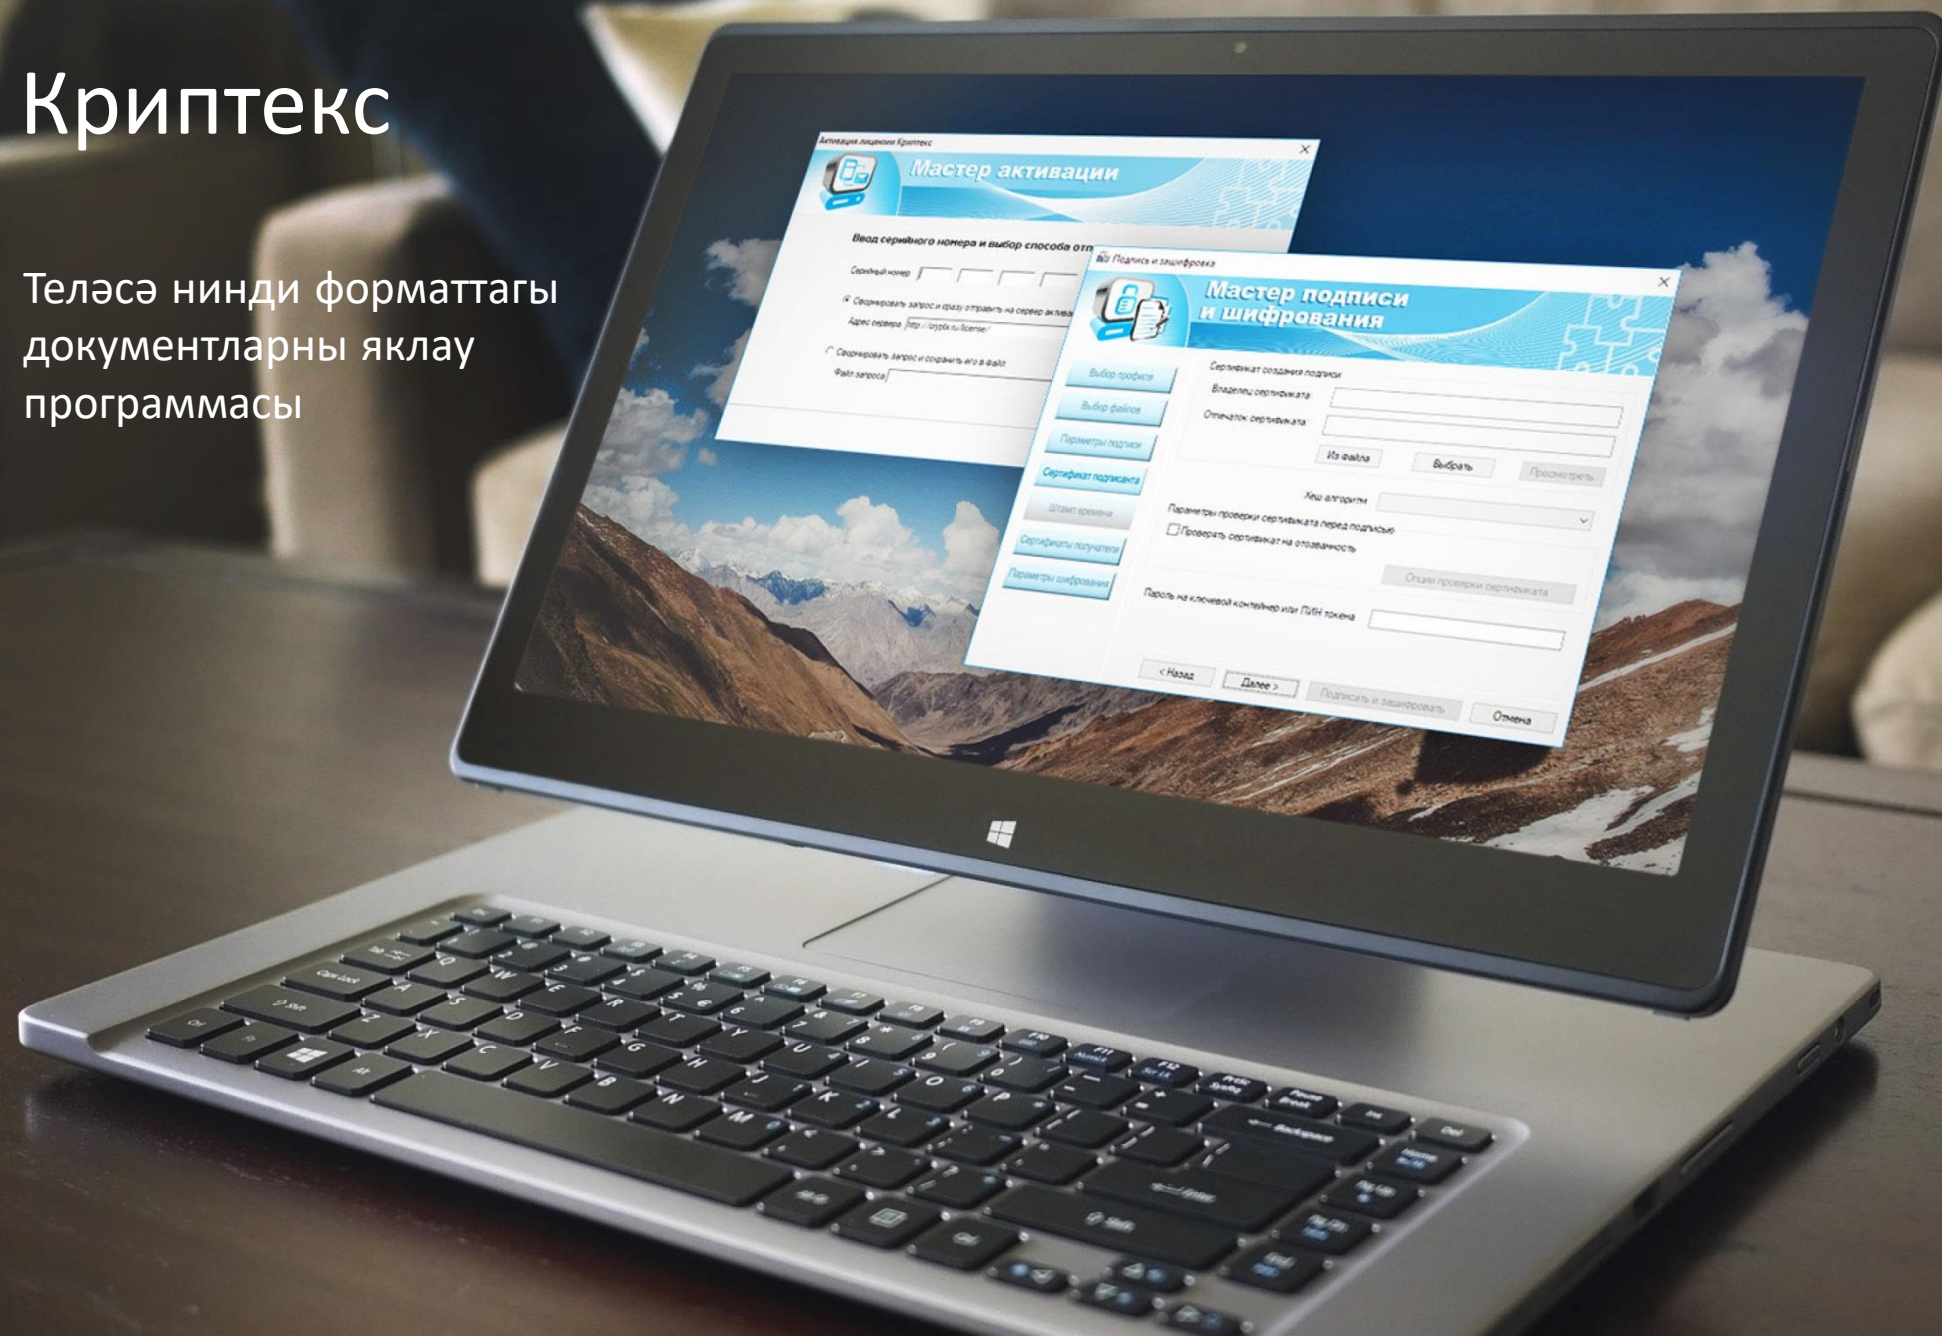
Криптекс

Теләсә нинди форматтагы документларны яклау программасы

Активация лицензии Криптекс

Мастер активации

Ввод серийного номера и выбор способа отп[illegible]

Серийный номер

Сформировать запрос и сразу отправить на сервер актива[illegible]

Адрес сервера http://cryptx.ru/license/

Сформировать запрос и сохранить его в файл

Файл запроса

Подпись и шифрование

Мастер подписи и шифрования

Выбор профиля

Выбор файлов

Параметры подписи

Сертификат подписанта

Штамп времени

Сертификаты получателя

Параметры шифрования

Сертификат создания подписи

Владелец сертификата:

Отпечаток сертификата:

Из файла

Выбрать

Просмотреть

Хеш алгоритм

Параметры проверки сертификата перед подписью

Проверять сертификат на отозванность

Опции проверки сертификата

Пароль на ключевой контейнер или ПИН токена

< Назад

Далее >

Подписать и зашифровать

Отмена